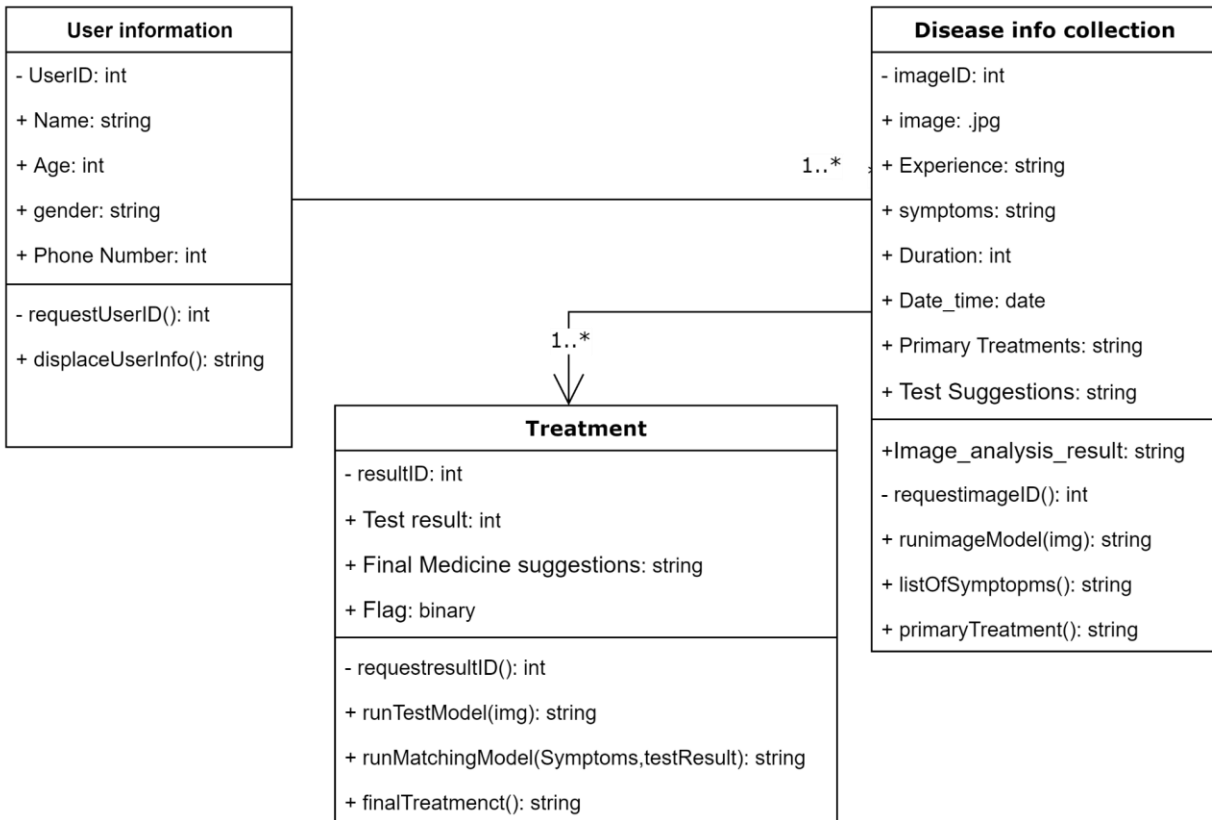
User information

- UserID: int
+ Name: string
+ Age: int
+ gender: string
+ Phone Number: int

- requestUserID(): int
+ displaceUserInfo(): string

1..*

Disease info collection

- imageID: int
+ image: .jpg
+ Experience: string
+ symptoms: string
+ Duration: int
+ Date_time: date
+ Primary Treatments: string
+ Test Suggestions: string

+Image_analysis_result: string
- requestimageID(): int
+ runimageModel(img): string
+ listOfSymptopms(): string
+ primaryTreatment(): string

1..*

Treatment

- resultID: int
+ Test result: int
+ Final Medicine suggestions: string
+ Flag: binary

- requestresultID(): int
+ runTestModel(img): string
+ runMatchingModel(Symptoms,testResult): string
+ finalTreatmenct(): string